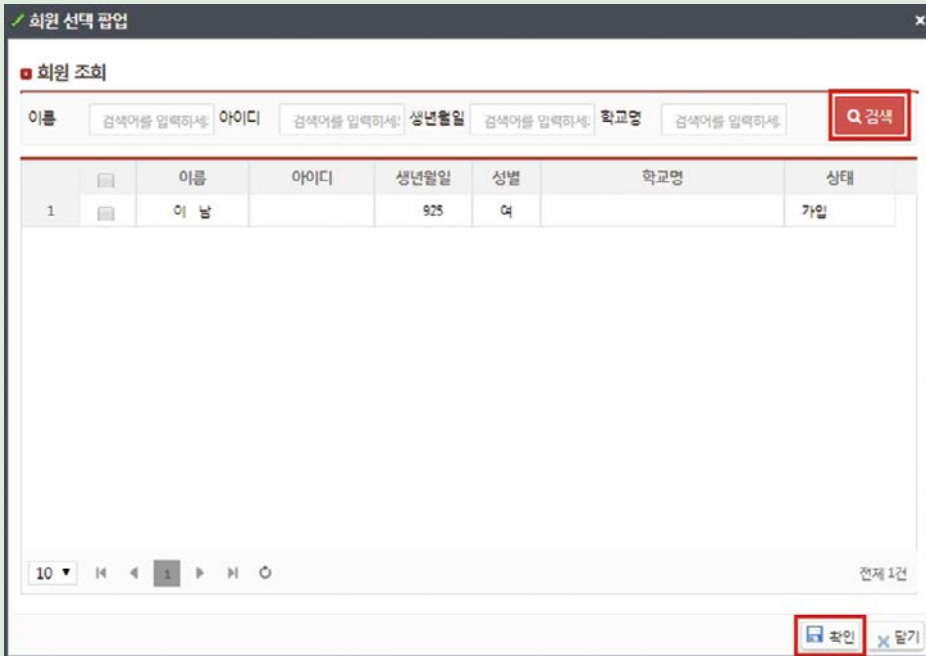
회원 선택 팝업

회원 조회

이름 검색어를 입력하세 아이디 검색어를 입력하세 생년월일 검색어를 입력하세 학교명 검색어를 입력하세 검색

|  |  | 이름 | 아이디 | 생년월일 | 성별 | 학교명 | 상태 |
|---|---|---|---|---|---|---|---|
| 1 |  | 이 남 |  | 925 | 여 |  | 가입 |

10 ▼ 1 전체 1건

확인 닫기